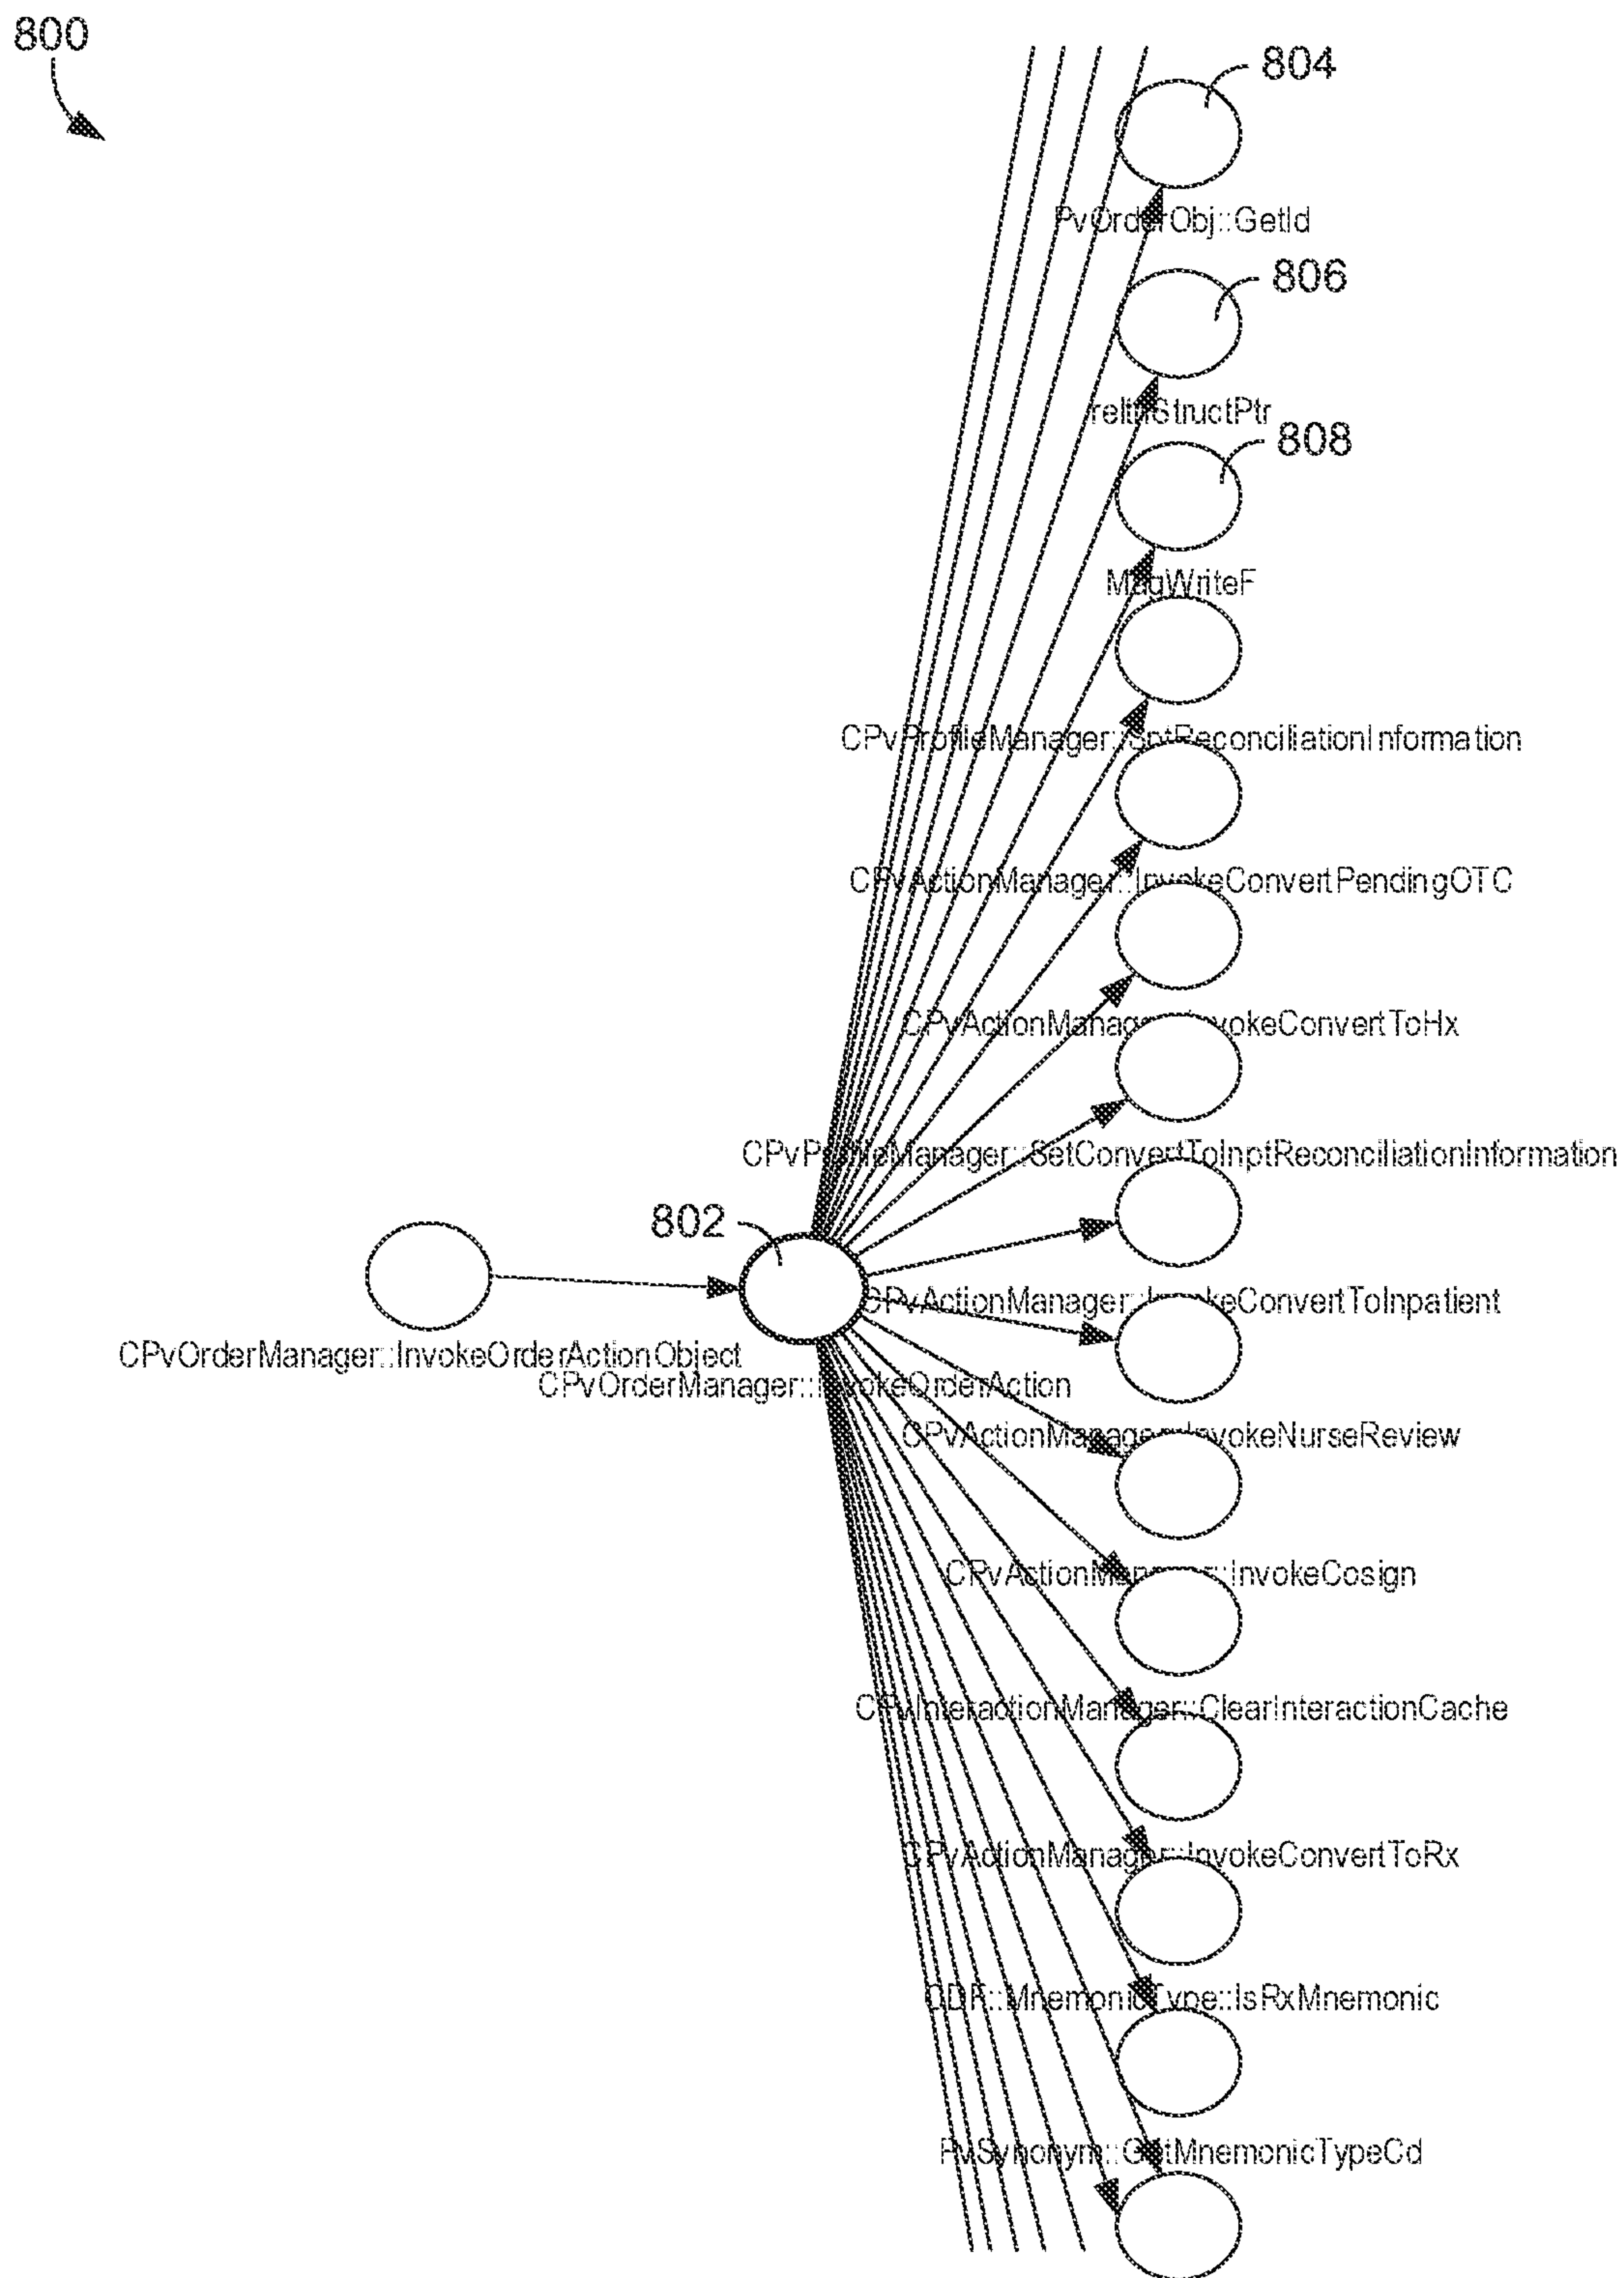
800

804

PvOrderObj::GetId

806

reltnStructPtr

808

MsgWriteF

CPvProfileManager::SetReconciliationInformation

CPvActionManager::InvokeConvertPendingOTC

CPvActionManager::InvokeConvertToHx

CPvProfileManager::SetConvertToInptReconciliationInformation

802

CPvActionManager::InvokeConvertToInpatient

CPvOrderManager::InvokeOrderActionObject

CPvOrderManager::InvokeOrderAction

CPvActionManager::InvokeNurseReview

CPvActionManager::InvokeCosign

CPvInteractionManager::ClearInteractionCache

CPvActionManager::InvokeConvertToRx

CDR::MnemonicType::IsRxMnemonic

PvSynonym::GetMnemonicTypeCd